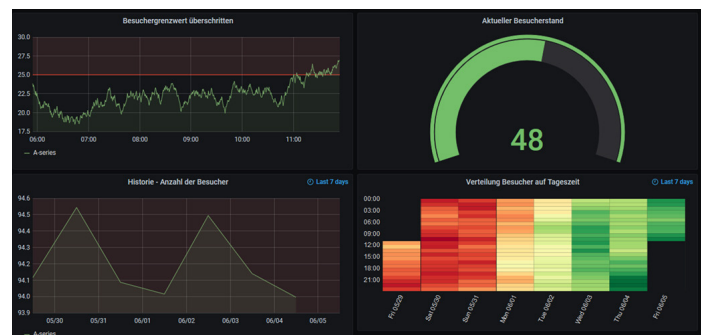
Besuchergrenzwert überschritten

30.0
27.5
25.0
22.5
20.0
17.5

06:00 07:00 08:00 09:00 10:00 11:00

— A-series

Aktueller Besucherstand

48

Historie - Anzahl der Besucher

Last 7 days

94.6
94.5
94.4
94.3
94.2
94.1
94.0
93.9

05/30 05/31 06/01 06/02 06/03 06/04 06/05

— A-series

Verteilung Besucher auf Tageszeit

Last 7 days

00:00
03:00
06:00
09:00
12:00
15:00
18:00
21:00

Fri 05/29 Sat 05/30 Sun 05/31 Mon 06/01 Tue 06/02 Wed 06/03 Thu 06/04 Fri 06/05